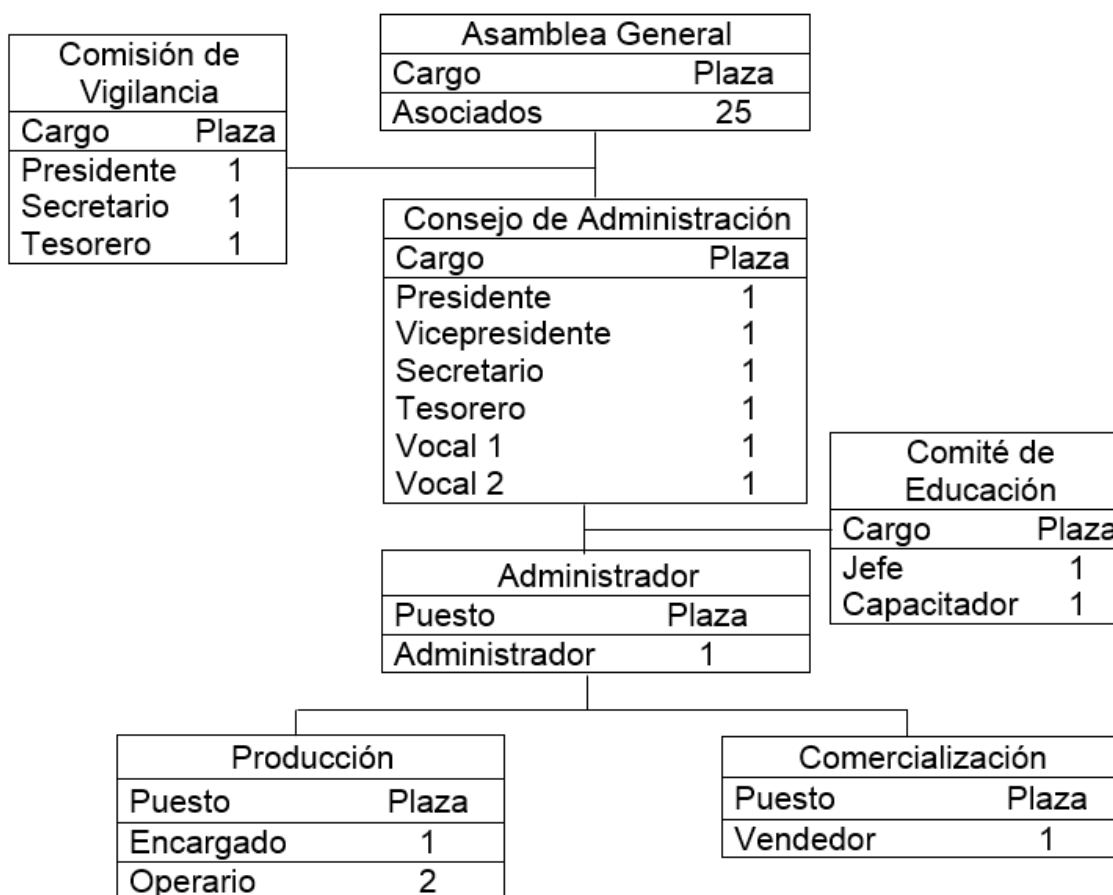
Asamblea General

| Cargo | Plaza |
|---|---|
| Asociados | 25 |

Comisión de Vigilancia

| Cargo | Plaza |
|---|---|
| Presidente | 1 |
| Secretario | 1 |
| Tesorero | 1 |

Consejo de Administración

| Cargo | Plaza |
|---|---|
| Presidente | 1 |
| Vicepresidente | 1 |
| Secretario | 1 |
| Tesorero | 1 |
| Vocal 1 | 1 |
| Vocal 2 | 1 |

Comité de Educación

| Cargo | Plaza |
|---|---|
| Jefe | 1 |
| Capacitador | 1 |

Administrador

| Puesto | Plaza |
|---|---|
| Administrador | 1 |

Producción

| Puesto | Plaza |
|---|---|
| Encargado | 1 |
| Operario | 2 |

Comercialización

| Puesto | Plaza |
|---|---|
| Vendedor | 1 |